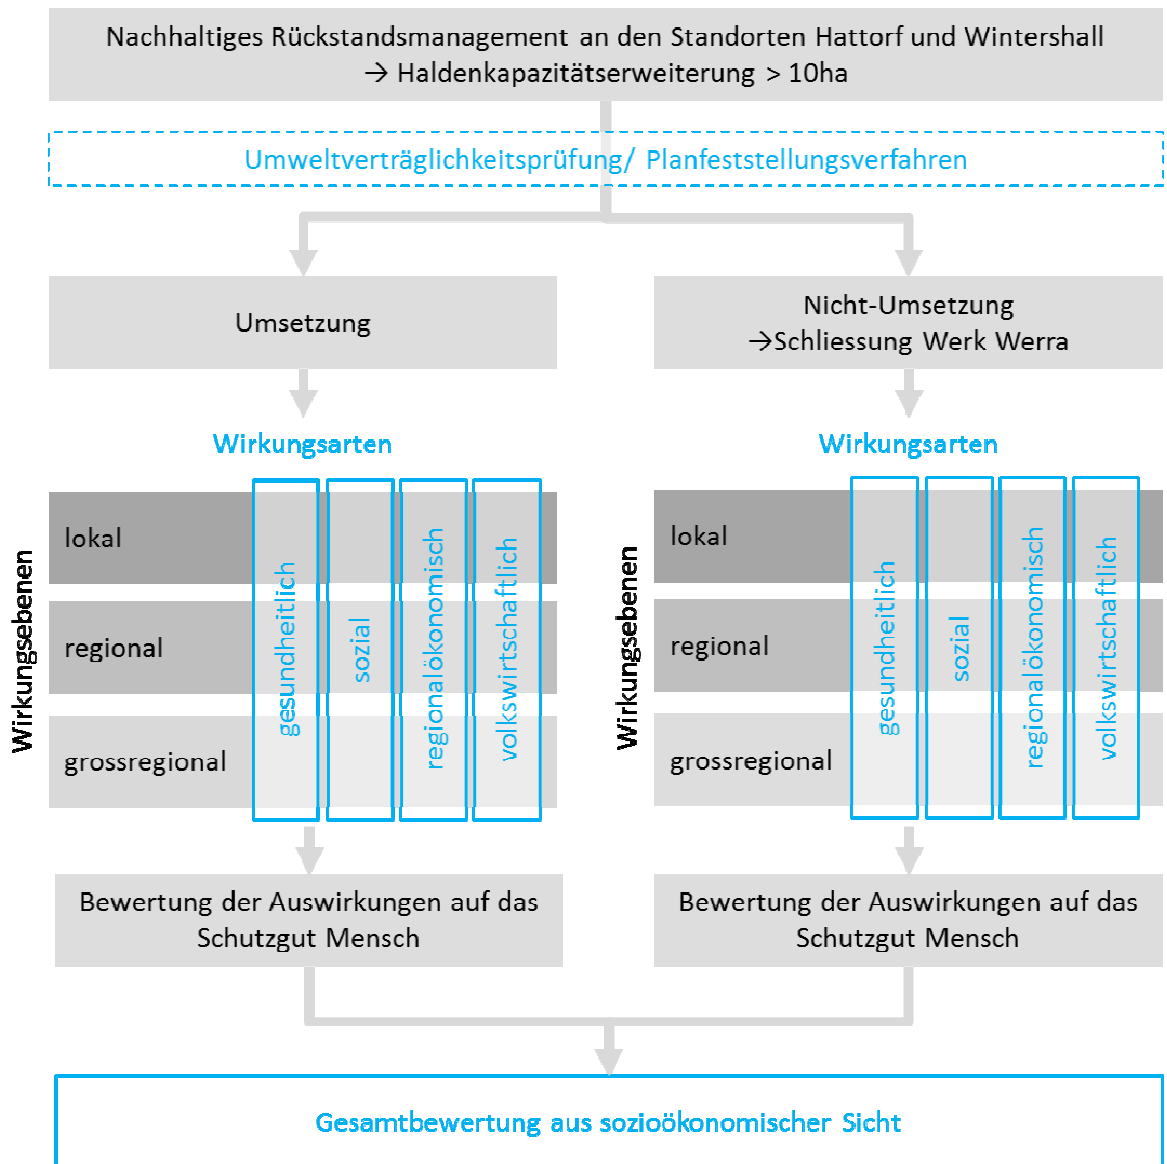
Nachhaltiges Rückstandsmanagement an den Standorten Hattorf und Wintershall
→ Haldenkapazitätserweiterung > 10ha

Umweltverträglichkeitsprüfung/ Planfeststellungsverfahren

Umsetzung

Nicht-Umsetzung
→Schliessung Werk Werra

Wirkungsarten

Wirkungsebenen

lokal

regional

grossregional

gesundheitlich

sozial

regionalökonomisch

volkswirtschaftlich

Wirkungsarten

Wirkungsebenen

lokal

regional

grossregional

gesundheitlich

sozial

regionalökonomisch

volkswirtschaftlich

Bewertung der Auswirkungen auf das Schutzgut Mensch

Bewertung der Auswirkungen auf das Schutzgut Mensch

Gesamtbewertung aus sozioökonomischer Sicht